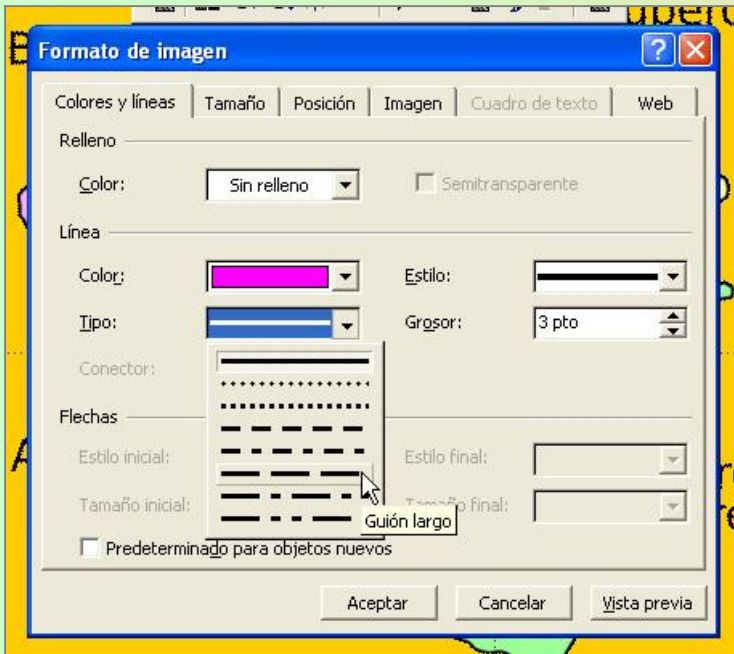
Formato de imagen

Colores y líneas | Tamaño | Posición | Imagen | Cuadro de texto | Web

Relleno

Color: Sin relleno

Semitransparente

Línea

Color:

Estilo:

Tipo:

Grosor: 3 pto

Conector:

Flechas

Estilo inicial:

Estilo final:

Tamaño inicial:

Tamaño final:

Guión largo

Predeterminado para objetos nuevos

Aceptar | Cancelar | Vista previa